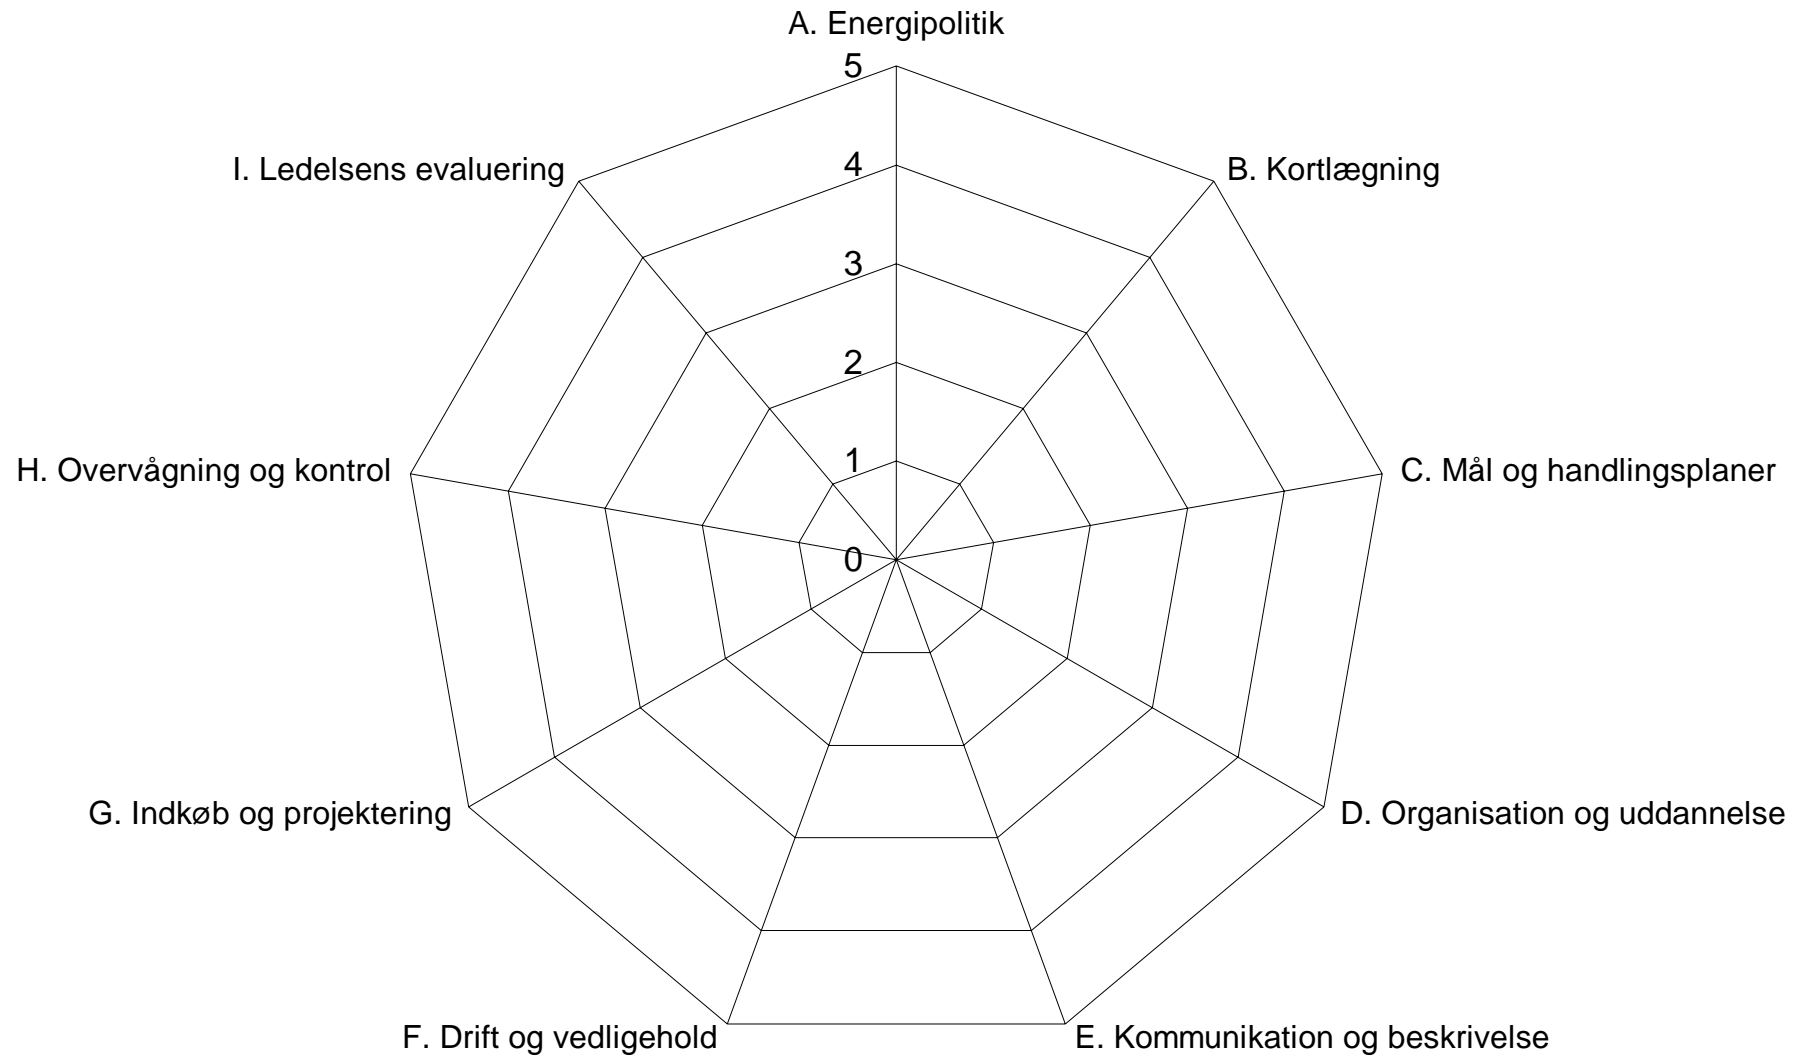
A. Energipolitik
5
4
3
2
1
0
B. Kortlægning
C. Mål og handlingsplaner
D. Organisation og uddannelse
E. Kommunikation og beskrivelse
F. Drift og vedligehold
G. Indkøb og projektering
H. Overvågning og kontrol
I. Ledelsens evaluering